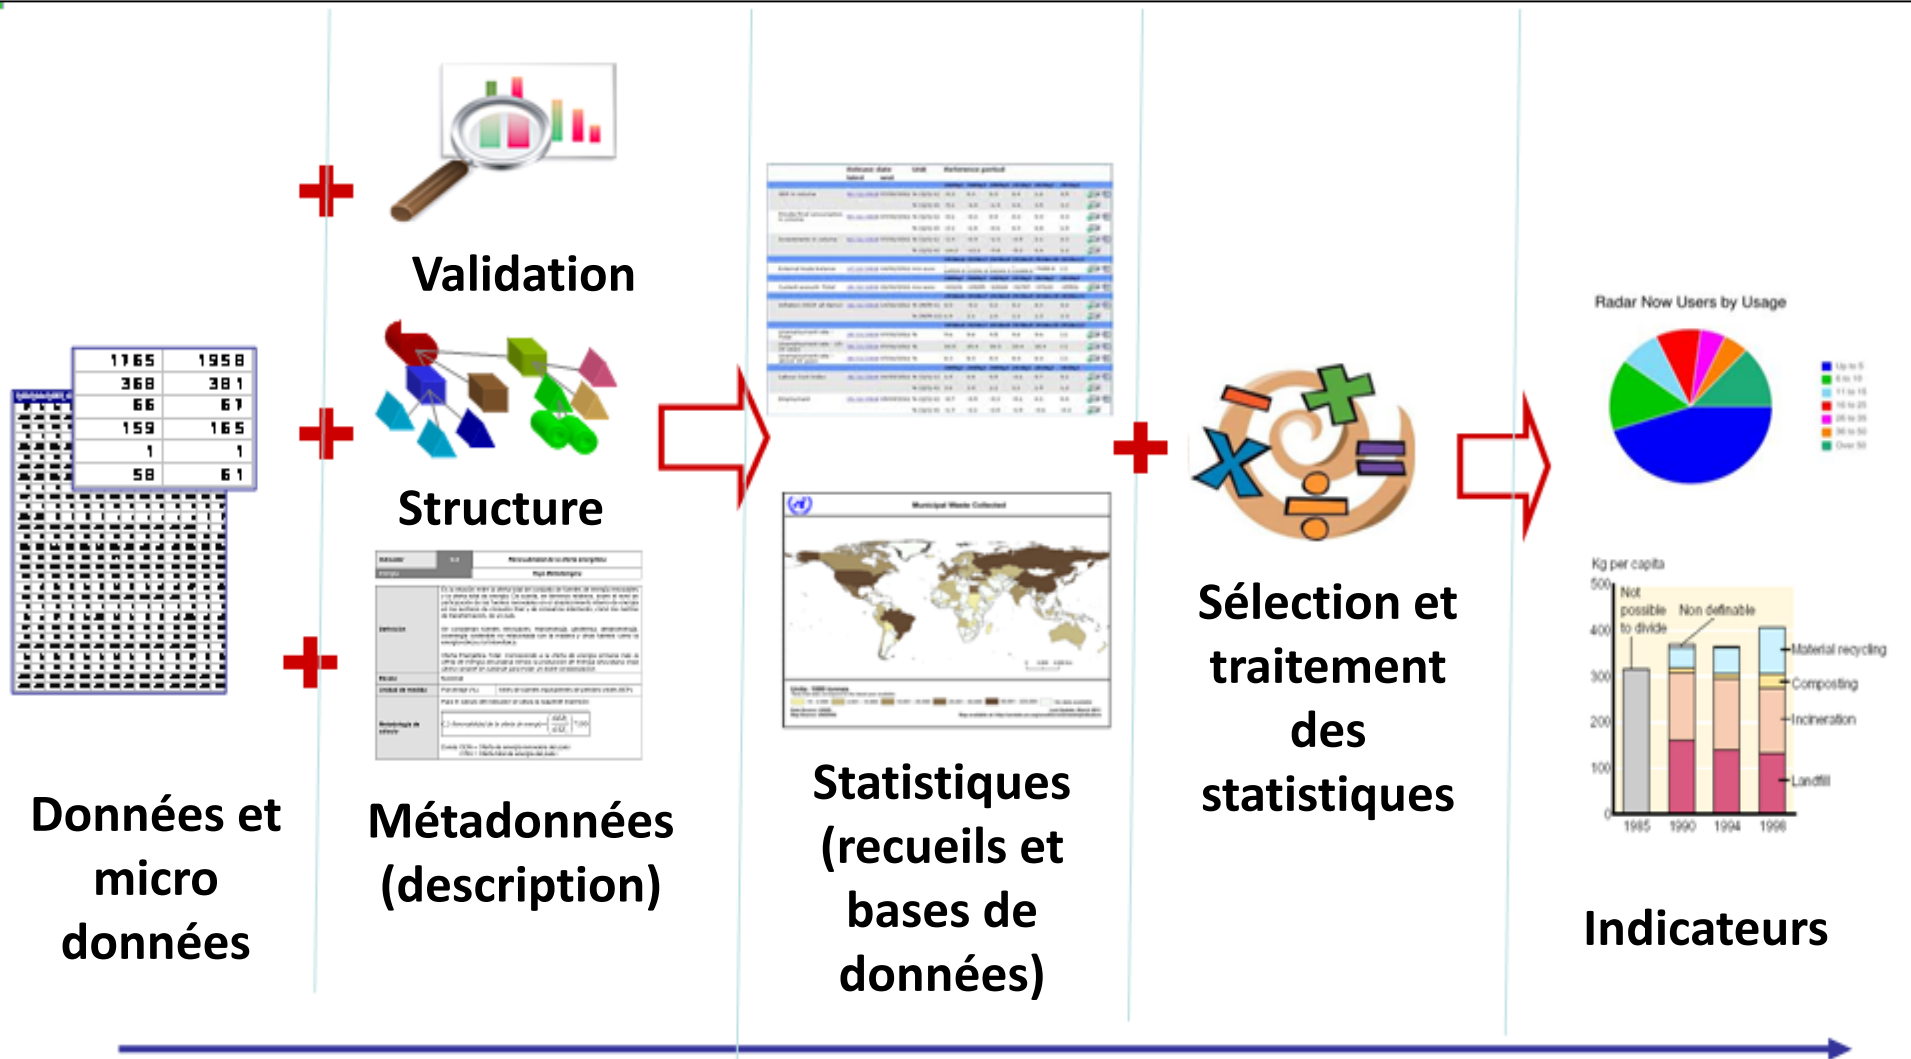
| 1765 | 1958 |
|---|---|
| 368 | 381 |
| 66 | 67 |
| 159 | 165 |
| 1 | 1 |
| 58 | 61 |

Données et micro données

Validation

Structure

Métadonnées (description)

Municipal Waste Collected

Statistiques (recueils et bases de données)

Sélection et traitement des statistiques

Radar Now Users by Usage

Kg per capita

500

400

300

200

100

0

Not possible to divide

Non definable

Material recycling

Composting

Incineration

Landfill

1985 1990 1994 1998

Indicateurs